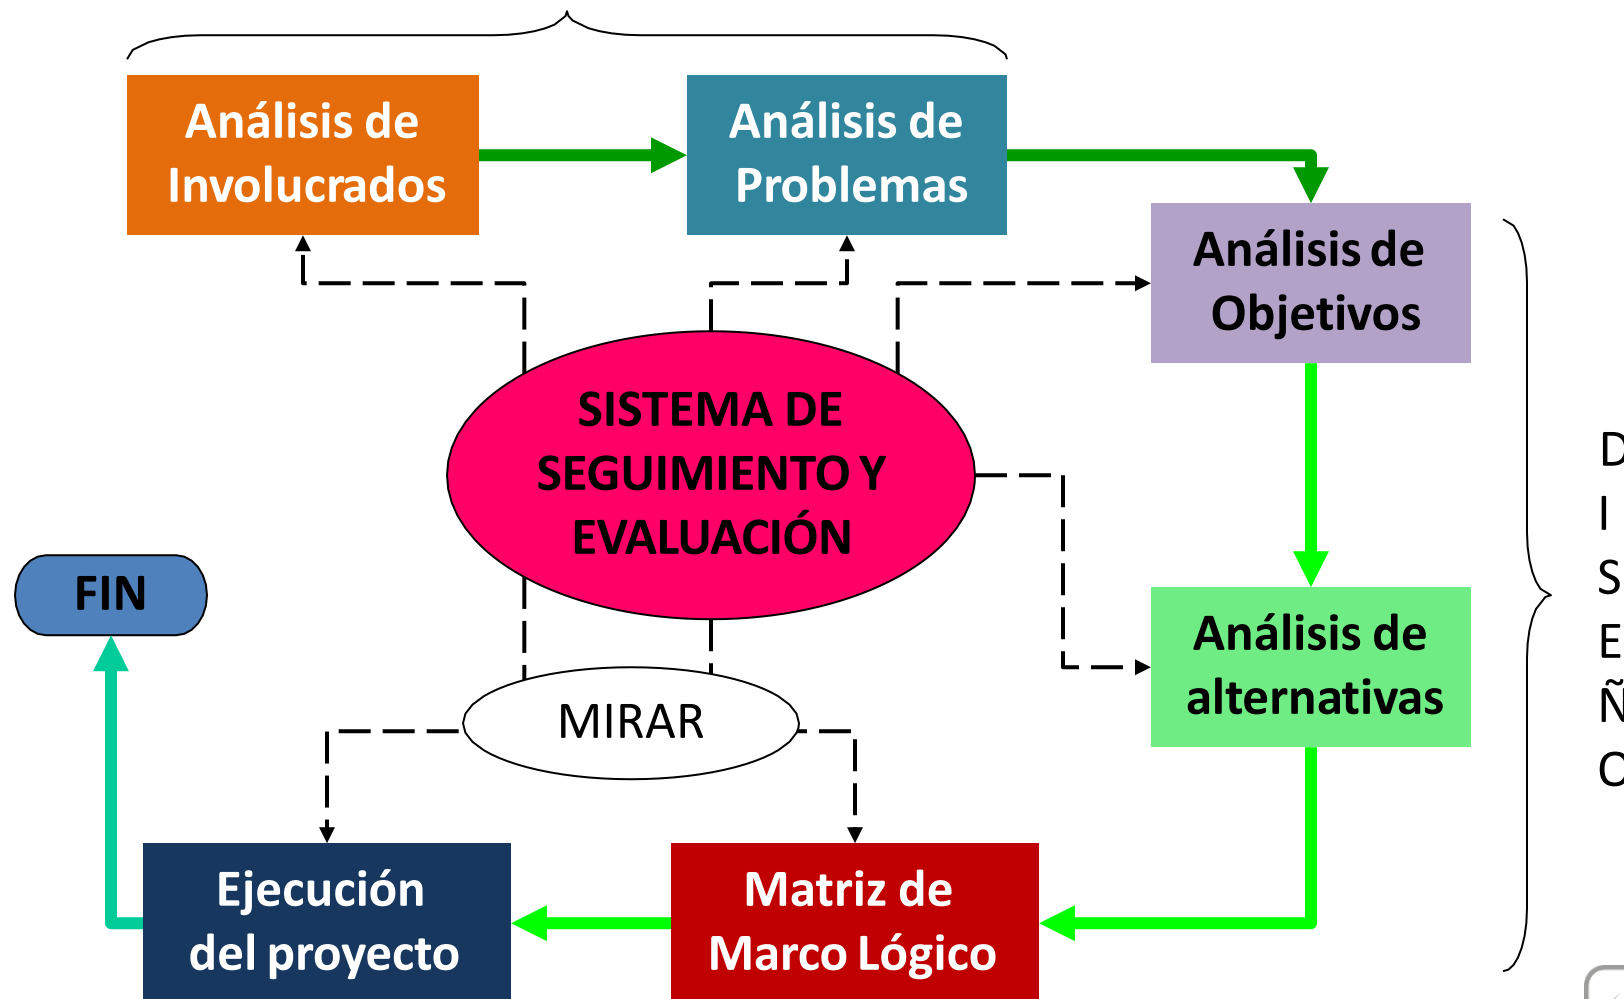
Análisis de Involucrados

Análisis de Problemas

Análisis de Objetivos

SISTEMA DE SEGUIMIENTO Y EVALUACIÓN

FIN

Análisis de alternativas

MIRAR

Ejecución del proyecto

Matriz de Marco Lógico

D
I
S
E
Ñ
O